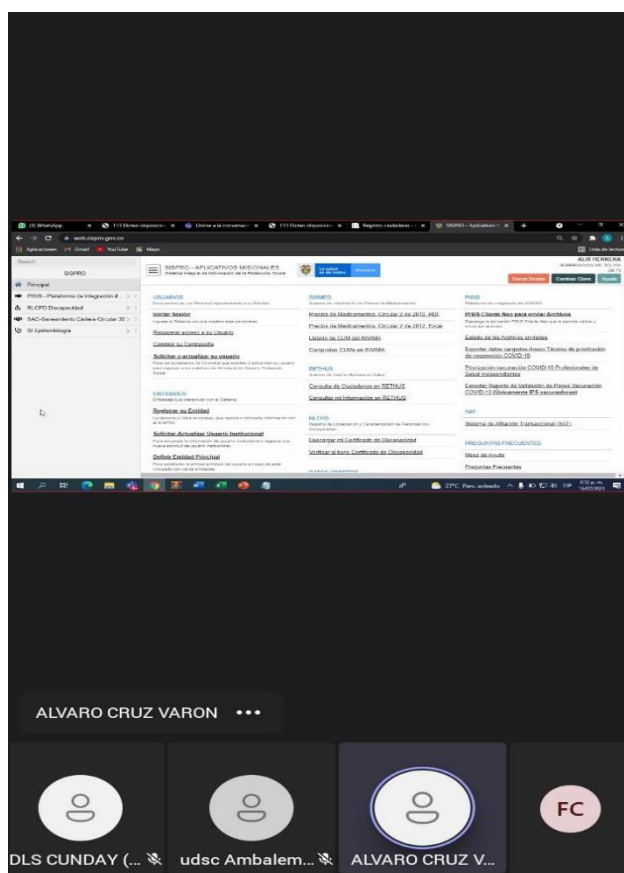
SISPRO - APLICATIVOS MISIONALES
Sistema Integral de Información de la Protección Social

SISPRO
Principal
PISIS - Plataforma de Integración d...
RLCPD Discapacidad
SAC-Seguimiento Cartera Circular 30
SI Epidemiología

USUARIOS
Iniciar Sesión
Recuperar acceso a su Usuario
Cambiar su Contraseña
Solicitar o actualizar su usuario

ENTIDADES
Realizar su Entidad
Solicitar Actualizar Usuario Institucional
Definir Entidad Principal

SISMED
Precios de Medicamentos Circular 2 de 2013 PDF
Precios de Medicamentos Circular 2 de 2013 Excel
Listado de CUM del INVIMA
Comprobar CUMs en INVIMA

RETHUS
Consulta de Ciudadanos en RETHUS
Consultar mi Información en RETHUS

RLCPD
Descargar mi Certificado de Discapacidad
Verificar el Bono Certificado de Discapacidad

PISIS
PISIS Cliente Neo para enviar Archivos
Estado de los Archivos enviados
Exportar datos cargados Anexo Técnico de priorización de vacunación COVID-19
Priorización vacunación COVID-19 Profesionales de Salud Independientes
Exportar Reporte de Validación de Pagos Vacunación COVID-19 (Solamente IPS vacunadoras)

SAT
Sistema de Afiliación Transaccional (SAT)

PREGUNTAS FRECUENTES
Mesa de Ayuda
Preguntas Frecuentes

Cerrar Sesión
Cambiar Clave
Ayuda

27°C Parc. soleado

ALVARO CRUZ VARON •••

DLS CUNDAY (...
udsc Ambalem...
ALVARO CRUZ V...
FC